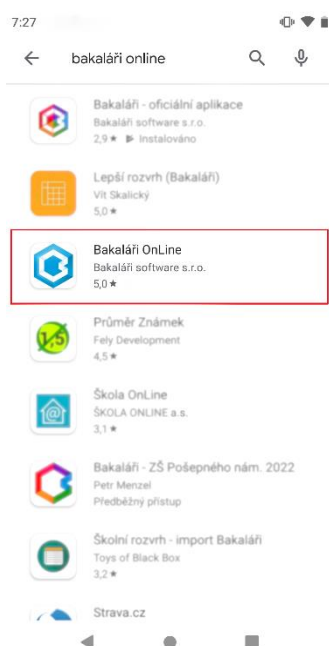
7:27

bakaláři online

Bakaláři - oficiální aplikace
Bakaláři software s.r.o.
2,9 ★ Instalováno

Lepší rozvrh (Bakaláři)
Vít Skalický
5,0 ★

Bakaláři OnLine
Bakaláři software s.r.o.
5,0 ★

1,5

Průměr Známek
Fely Development
4,5 ★

Škola OnLine
ŠKOLA ONLINE a.s.
3,1 ★

Bakaláři - ZŠ Pošepného nám. 2022
Petr Menzel
Předběžný přístup

Školní rozvrh - import Bakaláři
Toys of Black Box
3,2 ★

Strava.cz